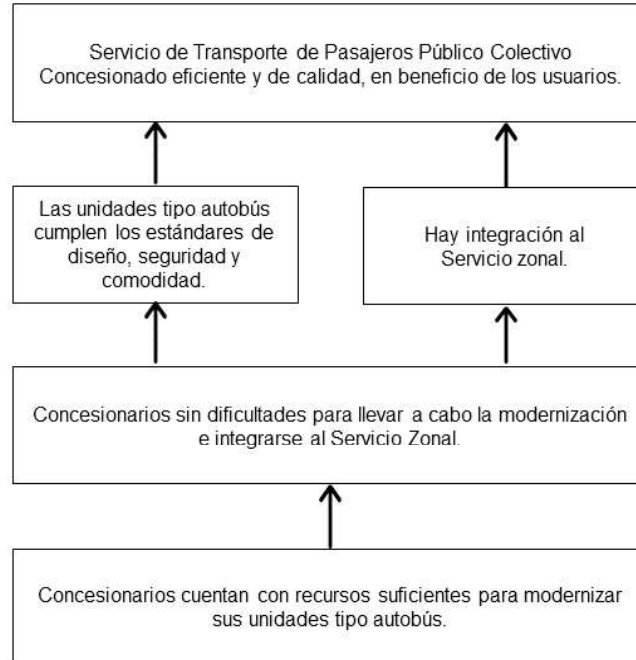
Servicio de Transporte de Pasajeros Público Colectivo Concesionado eficiente y de calidad, en beneficio de los usuarios.

Las unidades tipo autobús cumplen los estándares de diseño, seguridad y comodidad.

Hay integración al Servicio zonal.

Concesionarios sin dificultades para llevar a cabo la modernización e integrarse al Servicio Zonal.

Concesionarios cuentan con recursos suficientes para modernizar sus unidades tipo autobús.